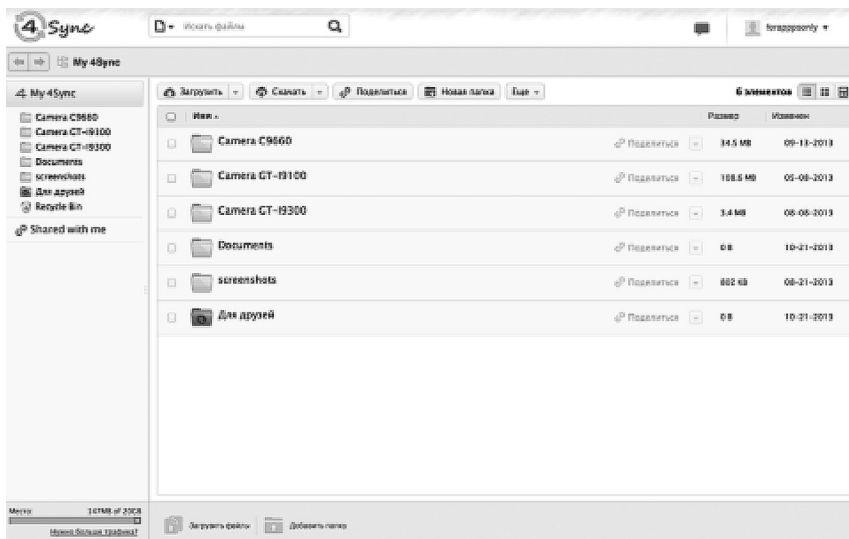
4Sync

Искать файлы

forappsonly ▾

My 4Sync

4 My 4Sync

Camera C9660
Camera GT-I9100
Camera GT-I9300
Documents
screenshots
Для друзей
Recycle Bin

Shared with me

Загрузить ▾ | Скачать ▾ | Поделиться | Новая папка | Еще ▾

6 элементов

| | Имя | | Размер | Изменен |
|---|---|---|---|---|
| | Camera C9660 | Поделиться | 34.5 MB | 09-13-2013 |
| | Camera GT-I9100 | Поделиться | 108.6 MB | 05-08-2013 |
| | Camera GT-I9300 | Поделиться | 3.4 MB | 08-08-2013 |
| | Documents | Поделиться | 0 B | 10-21-2013 |
| | screenshots | Поделиться | 882 KB | 08-21-2013 |
| | Для друзей | Поделиться | 0 B | 10-21-2013 |

Место: 147MB of 20GB

Нужно больше трафика?

Загрузить файлы | Добавить папку